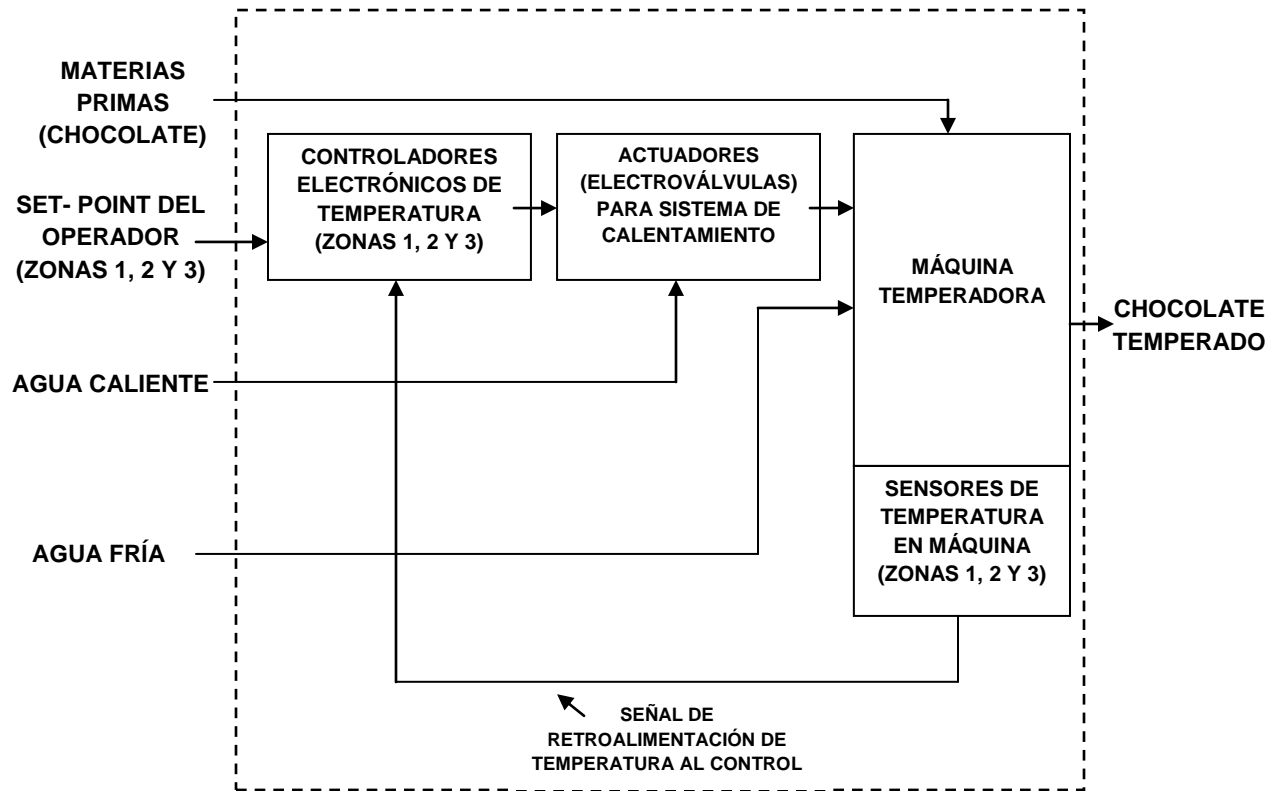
MATERIAS PRIMAS (CHOCOLATE)

SET- POINT DEL OPERADOR (ZONAS 1, 2 Y 3)

CONTROLADORES ELECTRÓNICOS DE TEMPERATURA (ZONAS 1, 2 Y 3)

ACTUADORES (ELECTROVÁLVULAS) PARA SISTEMA DE CALENTAMIENTO

MÁQUINA TEMPERADORA

CHOCOLATE TEMPERADO

AGUA CALIENTE

SENSORES DE TEMPERATURA EN MÁQUINA (ZONAS 1, 2 Y 3)

AGUA FRÍA

SEÑAL DE RETROALIMENTACIÓN DE TEMPERATURA AL CONTROL